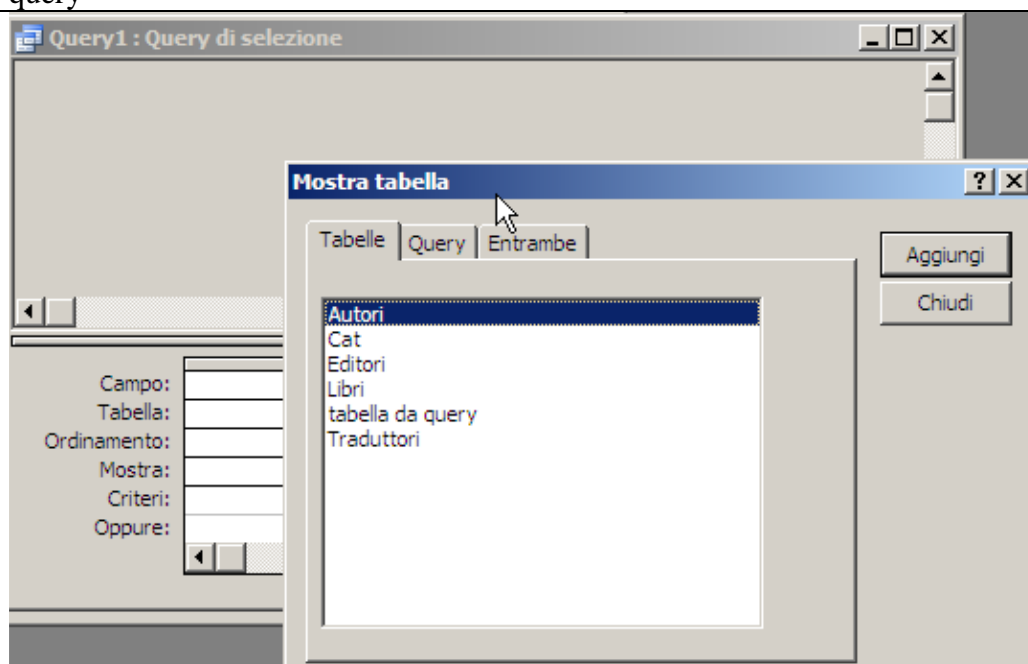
query

Query1 : Query di selezione

Mostra tabella

?

Tabelle
Query
Entrambe

Aggiungi
Chiudi

Autori
Cat
Editori
Libri
tabella da query
Traduttori

Campo:
Tabella:
Ordinamento:
Mostra:
Criteri:
Oppure: